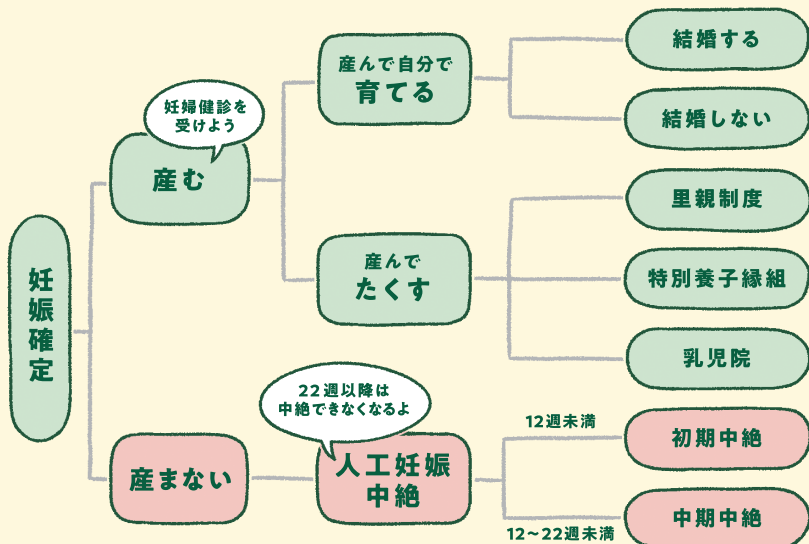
妊娠確定

妊婦健診を受けようよ

産む

産んで自分で
育てる

結婚する

結婚しない

産んで
たくす

里親制度

特別養子縁組

乳児院

産まない

22週以降は
中絶できなくなるよ

人工妊娠
中絶

12週未満

初期中絶

12～22週未満

中期中絶